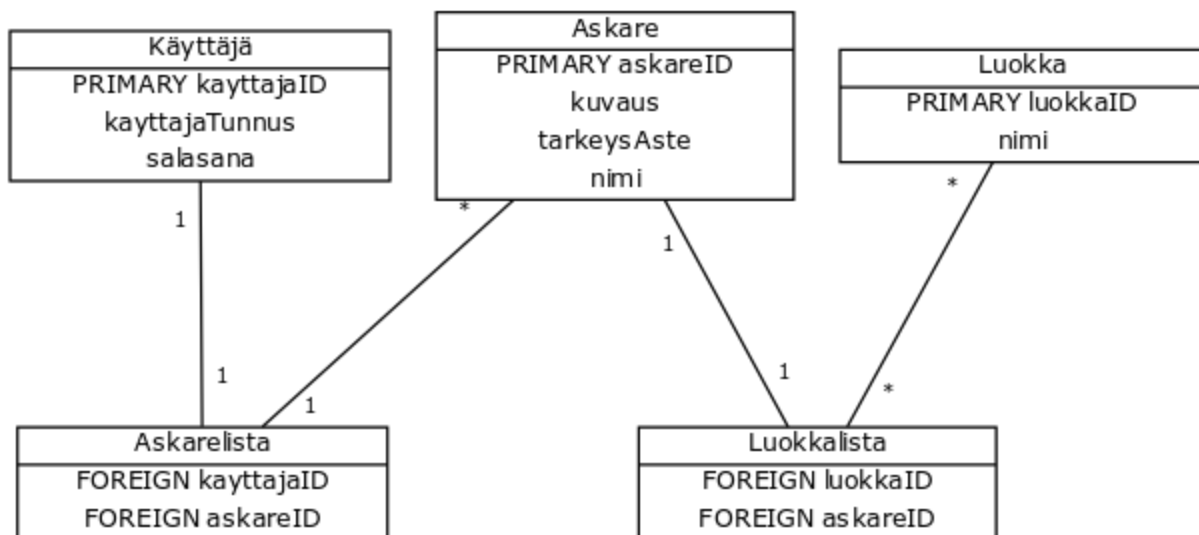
Käyttäjä
PRIMARY kayttajaID
kayttajaTunnus
salasana

Askare
PRIMARY askareID
kuvaus
tarkeysAste
nimi

Luokka
PRIMARY luokkaID
nimi

1
1
*
1
1
1
*
*

Askarelista
FOREIGN kayttajaID
FOREIGN askareID

Luokkalista
FOREIGN luokkaID
FOREIGN askareID